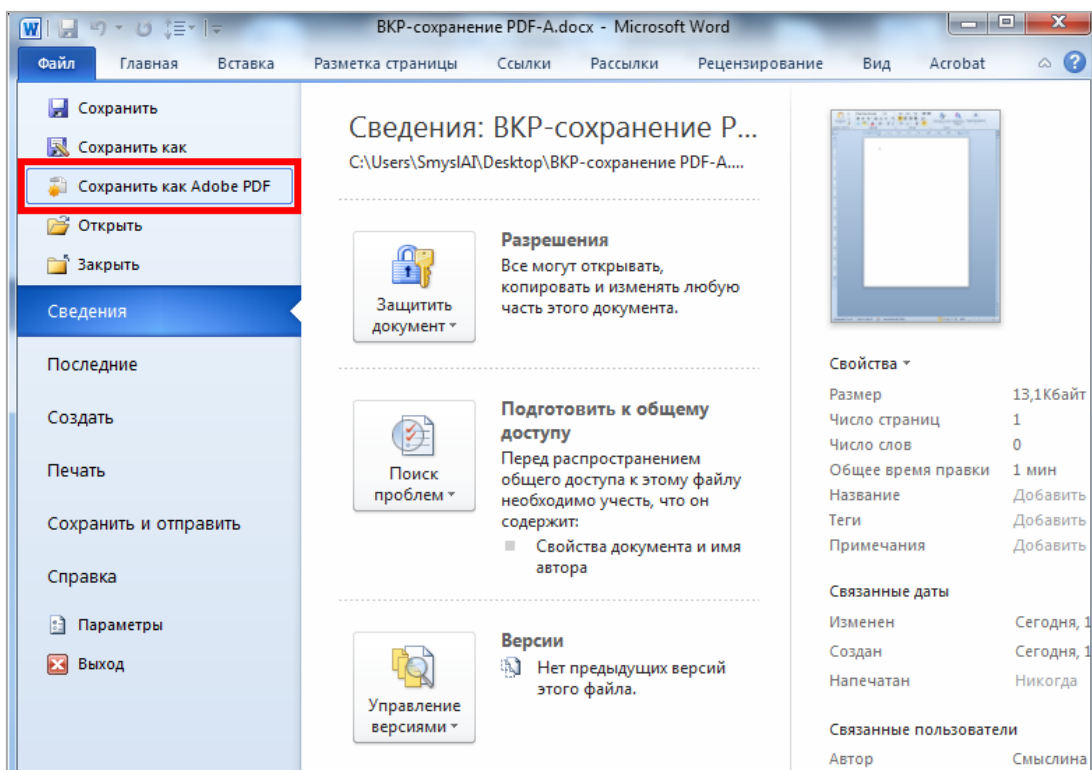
ВКР-сохранение PDF-A.docx - Microsoft Word

Файл Главная Вставка Разметка страницы Ссылки Рассылки Рецензирование Вид Acrobat

Сохранить
Сохранить как
Сохранить как Adobe PDF
Открыть
Закрыть
Сведения
Последние
Создать
Печать
Сохранить и отправить
Справка
Параметры
Выход

Сведения: ВКР-сохранение P...
C:\Users\SmyslAI\Desktop\ВКР-сохранение PDF-A...

Защитить документ
Разрешения
Все могут открывать, копировать и изменять любую часть этого документа.

Поиск проблем
Подготовить к общему доступу
Перед распространением общего доступа к этому файлу необходимо учесть, что он содержит:
Свойства документа и имя автора

Управление версиями
Версии
Нет предыдущих версий этого файла.

Свойства
| Размер | 13,1Кбайт |
|---|---|
| Число страниц | 1 |
| Число слов | 0 |
| Общее время правки | 1 мин |
| Название | Добавить |
| Теги | Добавить |
| Примечания | Добавить |

Связанные даты
| Изменен | Сегодня, 1 |
|---|---|
| Создан | Сегодня, 1 |
| Напечатан | Никогда |

Связанные пользователи
| Автор | Смыслина |
|---|---|